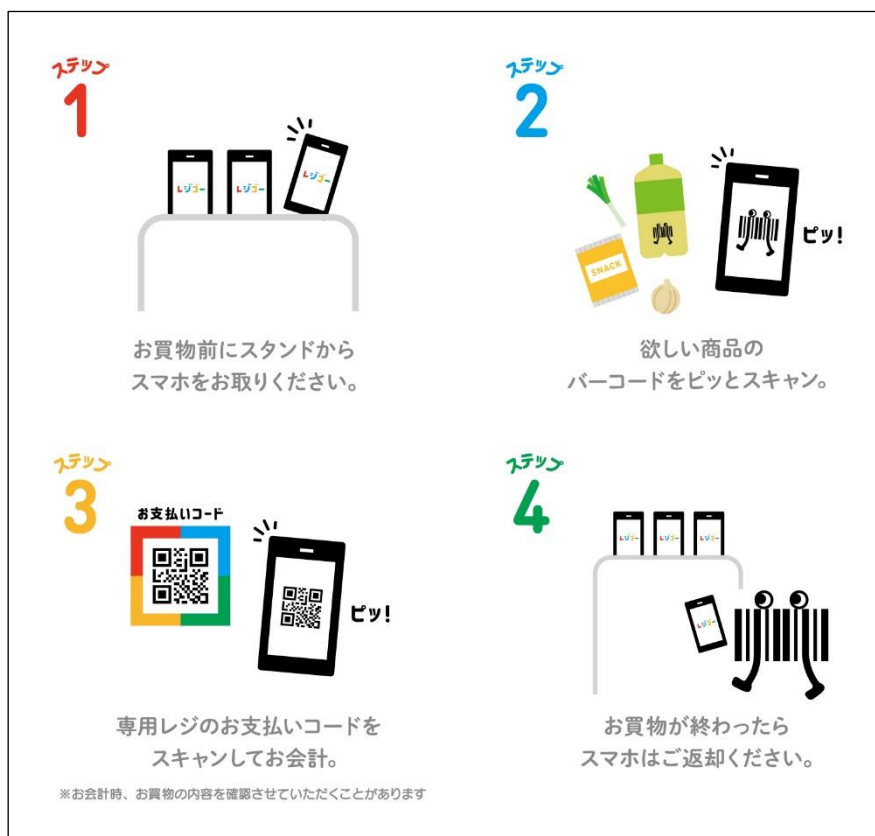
ステップ
1

レジゴー レジゴー レジゴー

お買物前にスタンドから
スマホをお取りください。

ステップ
2

SNACK

ピッ!

欲しい商品の
バーコードをピッとスキャン。

ステップ
3

お支払いコード

ピッ!

専用レジのお支払いコードを
スキャンしてお会計。

※お会計時、お買物の内容を確認させていただくことがあります

ステップ
4

レジゴー レジゴー レジゴー

レジゴー

お買物が終わったら
スマホはご返却ください。